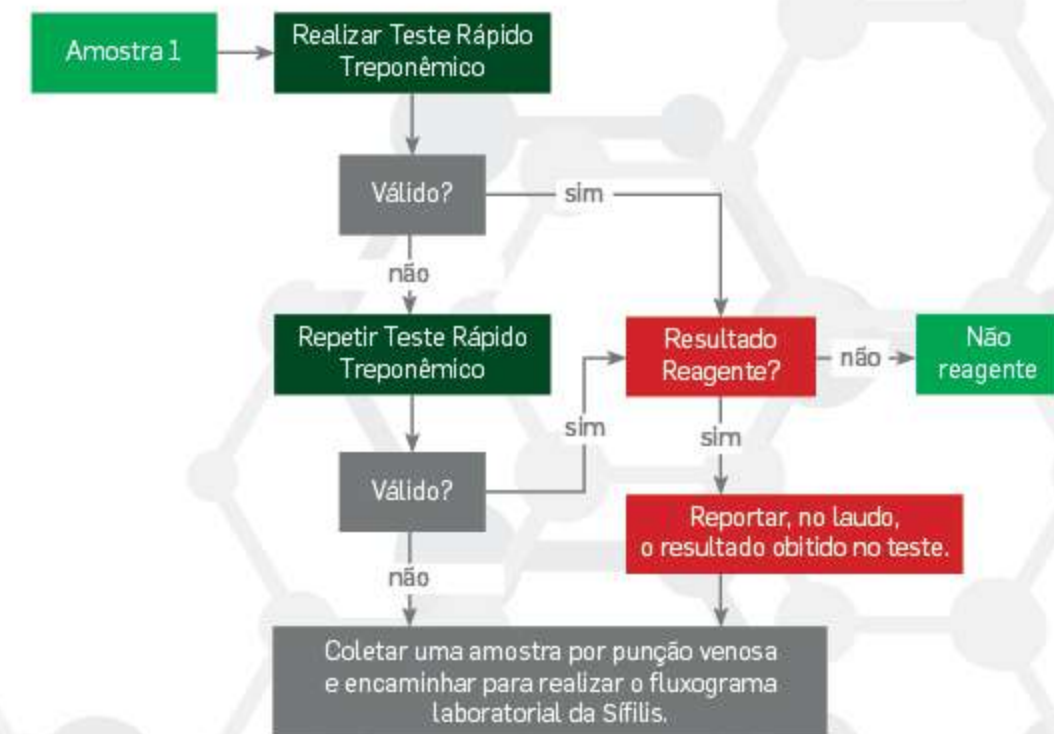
Amostra 1

Realizar Teste Rápido Treponêmico

Válido?

sim

não

Repetir Teste Rápido Treponêmico

Resultado Reagente?

não

Não reagente

sim

sim

Válido?

Reportar, no laudo, o resultado obitido no teste.

não

Coletar uma amostra por punção venosa e encaminhar para realizar o fluxograma laboratorial da Sífilis.